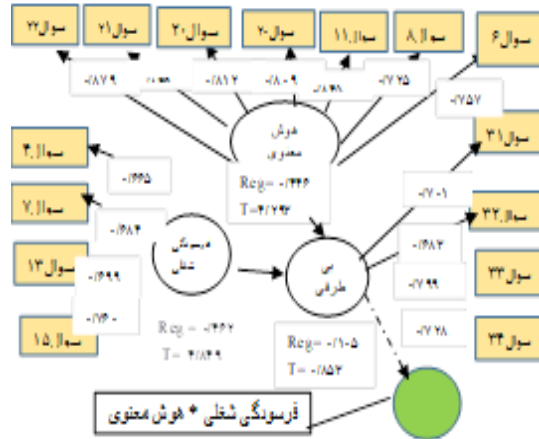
سوال ۲۲
سوال ۲۱
سوال ۲۰
سوال ۲۰
سوال ۱۱
سوال ۸
سوال ۶
-۰/۸۷۹
-۰/۸۱۲
-۰/۸۰۹
-۰/۷۲۵
-۰/۷۵۷
هوش معنوی
سوال ۳۱
سوال ۴
-۰/۶۶۵
Reg= -۰/۳۴۶
T= ۴/۲۹۳
-۰/۷۰۱
سوال ۷
-۰/۶۸۴
فرسودگی شغلی
بی طرفی
سوال ۳۲
-۰/۶۸۲
سوال ۱۳
-۰/۶۹۹
-۰/۷۹۹
سوال ۳۳
-۰/۷۴۰
Reg= -۰/۴۶۲
T= ۳/۴۸۹
Reg= -۰/۱۰۵
T= ۰/۸۵۲
-۰/۷۲۸
سوال ۱۵
سوال ۳۴
فرسودگی شغلی * هوش معنوی